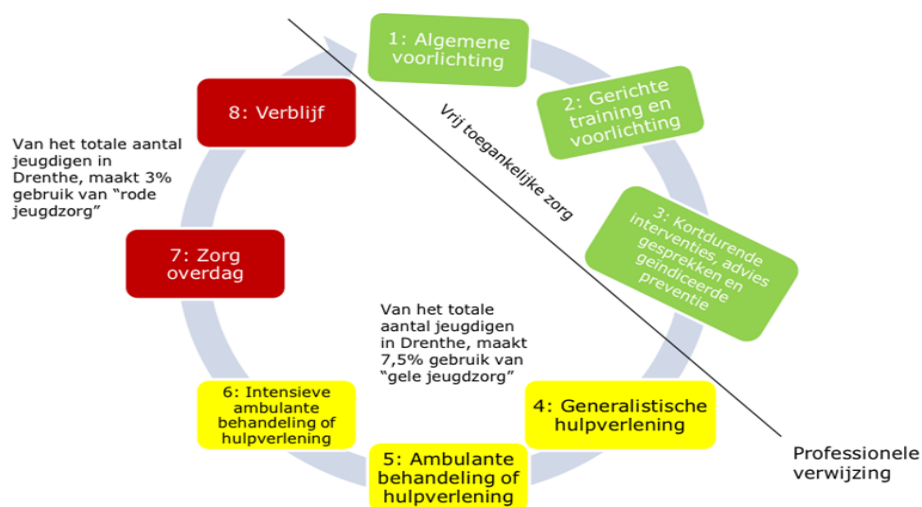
1: Algemene voorlichting

2: Gerichte training en voorlichting

Vrij toegankelijke zorg

3: Kortdurende interventies, advies gesprekken en geïndiceerde preventie

8: Verblijf

Van het totale aantal jeugdigen in Drenthe, maakt 3% gebruik van "rode jeugdzorg"

7: Zorg overdag

Van het totale aantal jeugdigen in Drenthe, maakt 7,5% gebruik van "gele jeugdzorg"

6: Intensieve ambulante behandeling of hulpverlening

4: Generalistische hulpverlening

5: Ambulante behandeling of hulpverlening

Professionele verwijzing